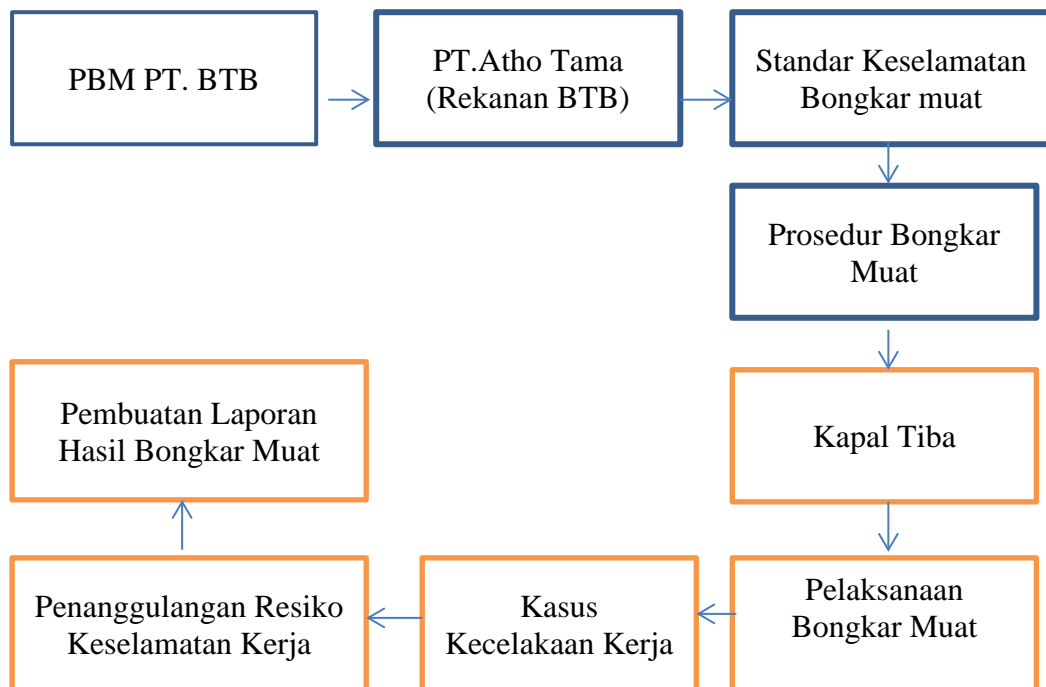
PBM PT. BTB

PT.Atho Tama
(Rekanan BTB)

Standar Keselamatan
Bongkar muat

Prosedur Bongkar
Muat

Kapal Tiba

Pelaksanaan
Bongkar Muat

Kasus
Kecelakaan Kerja

Penanggulangan Resiko
Keselamatan Kerja

Pembuatan Laporan
Hasil Bongkar Muat